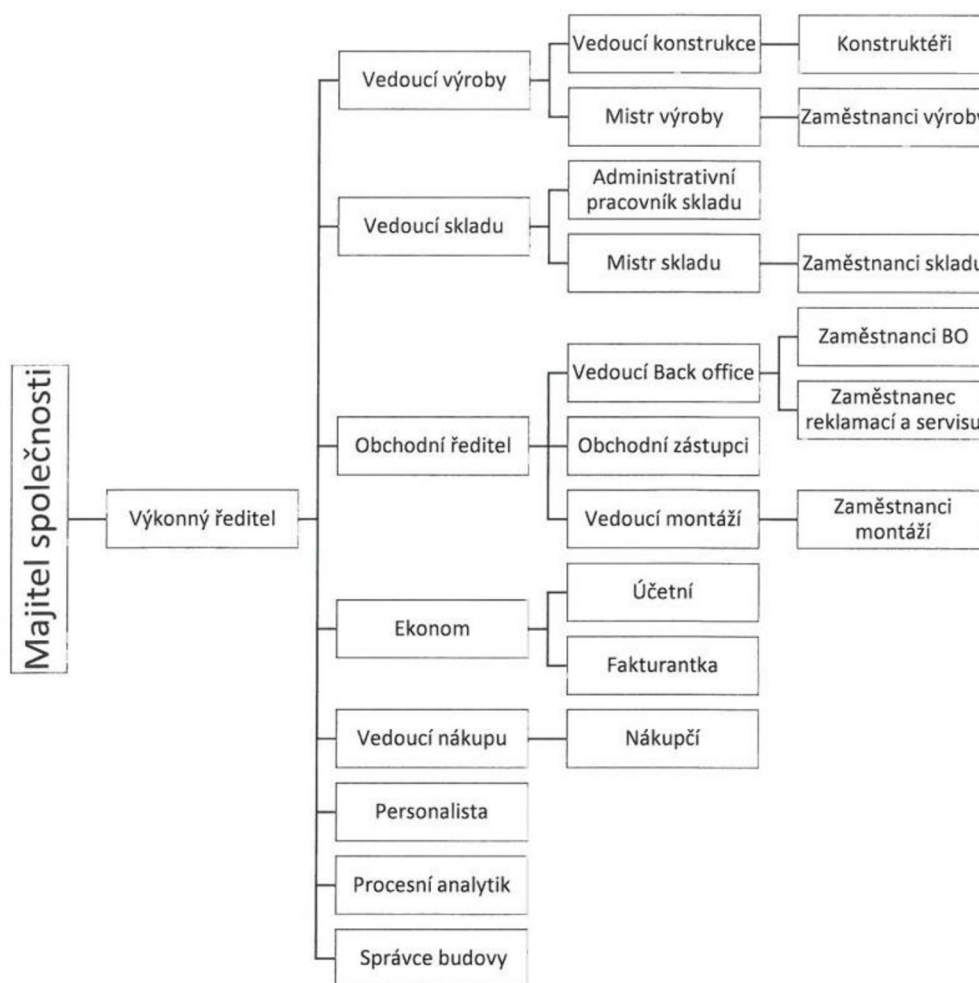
Majitel společnosti

Výkonný ředitel

Vedoucí výroby

Vedoucí konstrukce

Konstruktéři

Mistr výroby

Zaměstnanci výroby

Vedoucí skladu

Administrativní pracovník skladu

Mistr skladu

Zaměstnanci skladu

Obchodní ředitel

Vedoucí Back office

Zaměstnanci BO

Zaměstnanec reklamací a servisu

Obchodní zástupci

Vedoucí montáží

Zaměstnanci montáží

Ekonom

Účetní

Fakturantka

Vedoucí nákupu

Nákupčí

Personalista

Procesní analytik

Správce budovy